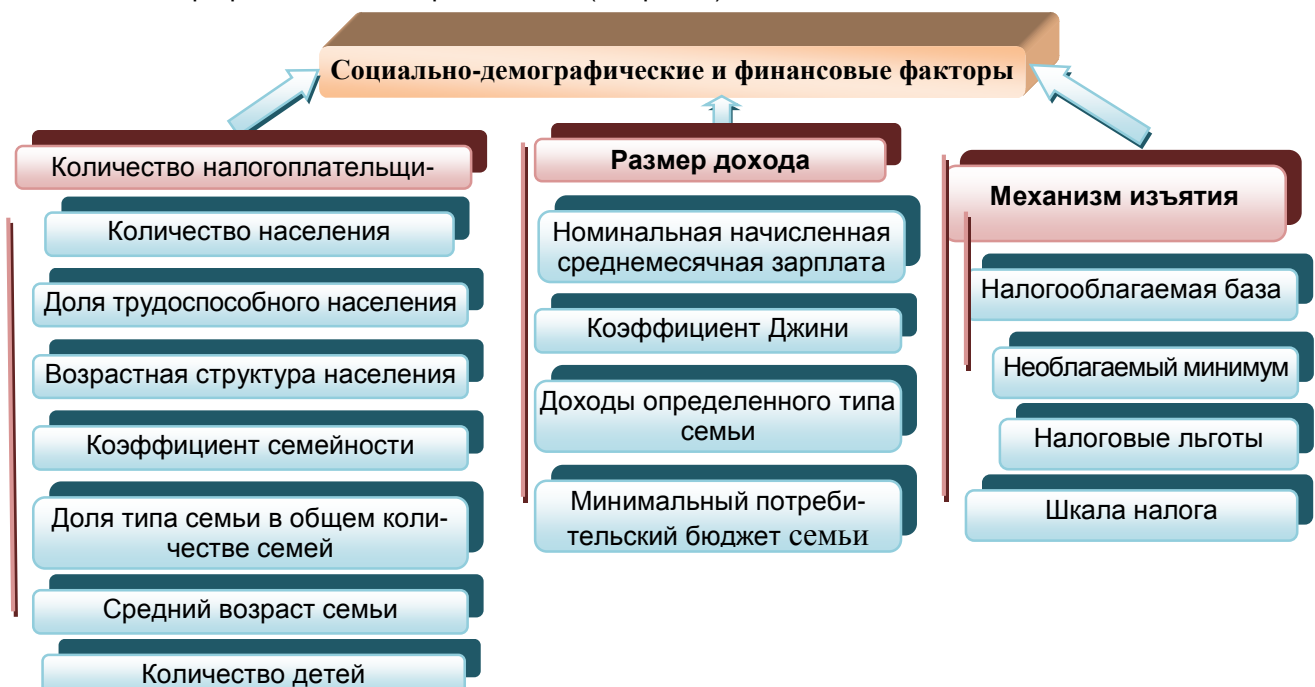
Социально-демографические и финансовые факторы

Количество налогоплательщи-

Количество населения

Доля трудоспособного населения

Возрастная структура населения

Коэффициент семейности

Доля типа семьи в общем количестве семей

Средний возраст семьи

Количество детей

Размер дохода

Номинальная начисленная среднемесячная зарплата

Коэффициент Джини

Доходы определенного типа семьи

Минимальный потребительский бюджет семьи

Механизм изъятия

Налогооблагаемая база

Необлагаемый минимум

Налоговые льготы

Шкала налога